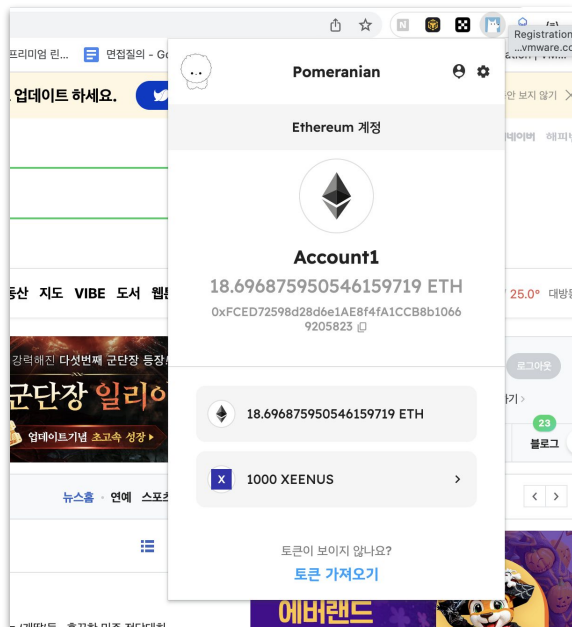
Registration
...vmware.com
프리미엄 린...
면접질의 - Go
업데이트 하세요.
안 보지 않기
동산 지도 VIBE 도서 웹툰
25.0°
강력해진 다섯번째 군단장 등장
군단장 일리아
업데이트기념 초고속 성장
로그아웃
23
블로그
뉴스홈 · 연예 · 스포츠
에버랜드

Pomeranian

Ethereum 계정

Account1
18.696875950546159719 ETH
0xFCED72598d28d6e1AE8f4fA1CCB8b1066 9205823

18.696875950546159719 ETH

1000 XEENUS

토큰이 보이지 않나요?
토큰 가져오기